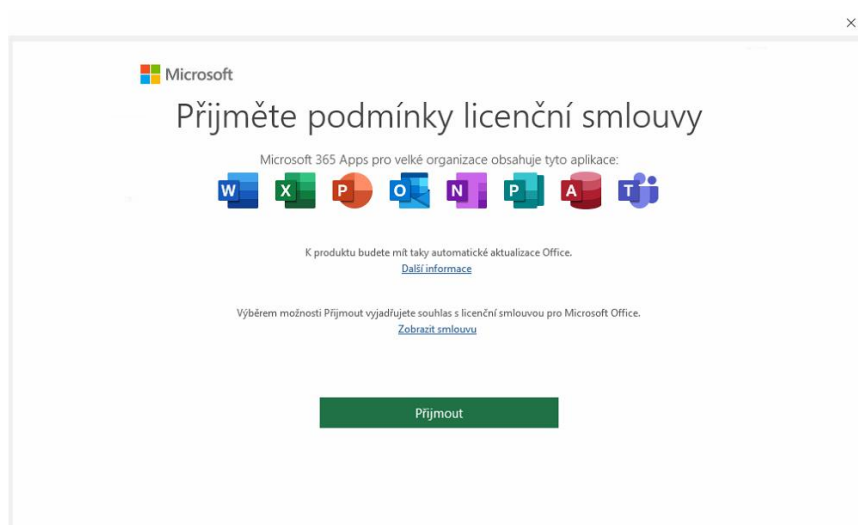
×

Microsoft

Přijměte podmínky licenční smlouvy

Microsoft 365 Apps pro velké organizace obsahuje tyto aplikace:

W X P O N P A T

K produktu budete mít taky automatické aktualizace Office.
Další informace

Výběrem možnosti Přijmout vyjadřujete souhlas s licenční smlouvou pro Microsoft Office.
Zobrazit smlouvu

Přijmout